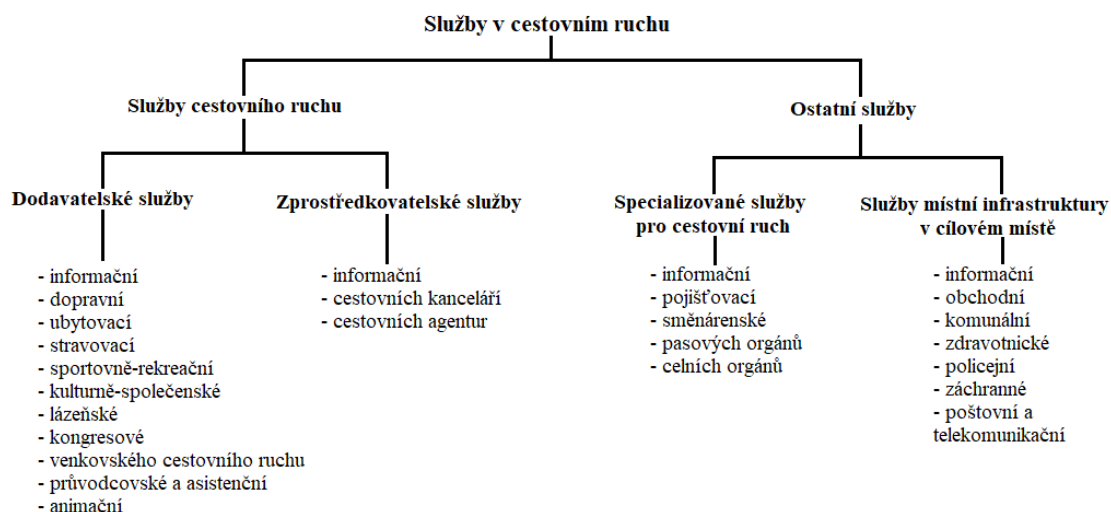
Služby v cestovním ruchu

Služby cestovního ruchu

Ostatní služby

Dodavatelské služby

- informační
- dopravní
- ubytovací
- stravovací
- sportovně-rekreační
- kulturně-společenské
- lázeňské
- kongresové
- venkovského cestovního ruchu
- průvodcovské a asistenční
- animační

Zprostředkovatelské služby

- informační
- cestovních kanceláří
- cestovních agentur

Specializované služby pro cestovní ruch

- informační
- pojišťovací
- směnárenské
- pasových orgánů
- celních orgánů

Služby místní infrastruktury v cílovém místě

- informační
- obchodní
- komunální
- zdravotnické
- policejní
- záchranné
- poštovní a telekomunikační